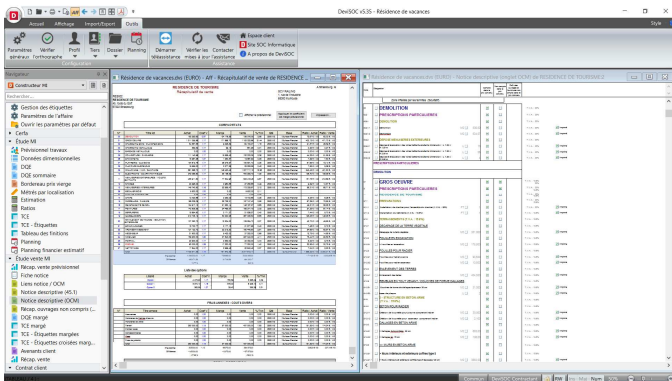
DevisOC v5.35 - Résidence de vacances

Accueil Affichage Import/Export Outils

Style

Paramètres généraux Vérifier l'orthographe Profil Tiers Dossier Planning Démarrer télé assistance Vérifier les mises à jour Contacter l'assistance

Espace client
Site SOC Informatique
A propos de DevisOC

Configuration

Navigateur

Constructeur MI

Rechercher...

Gestion des étiquettes
Paramètres de l'affaire
Ouvrir les paramètres par défaut
Cerfa
Étude MI
Prévisionnel travaux
Données dimensionnelles
DQE
DQE sommaire
Bordereau prix vierge
Métrés par localisation
Estimation
Ratios
TCE
TCE - Étiquettes
Tableau des finitions
Planning
Planning financier estimatif
Étude vente MI
Récap. vente prévisionnel
Fiche notice
Liens notice / OCM
Notice descriptive (45.1)
Notice descriptive (OCM)
Récap. ouvrages non compris (...
DQE marge
TCE marge
TCE - Étiquettes marges
TCE - Étiquettes croisées marg...
Avenants client
Récap. vente
Contrat client

Résidence de vacances.dvs (EUROS) - AR - Récapitulatif de vente de RESIDENCE ...

RESIDENCE DE TOURISME
Récapitulatif de vente

Résidence de vacances.dvs (EUROS) - Notice descriptive (projet OCM) de RESIDENCE DE TOURISME 2

DEMOLITION
PRESCRIPTIONS PARTICULIERES
DEMOLITION
EAUX-OEUVRE
PRESCRIPTIONS PARTICULIERES
TERRASSEMENTS
FONDATIONS
DALLAGE
ELEVATION
PLANCHERS
BETON ARMÉ